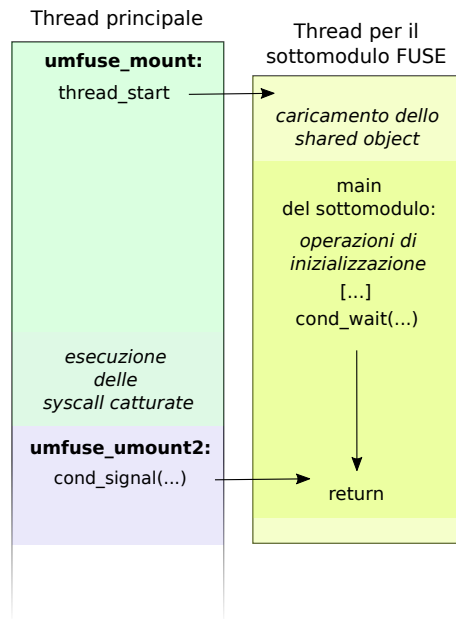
Thread principale

Thread per il sottomodulo FUSE

umfuse_mount:

thread_start

caricamento dello shared object

main del sottomodulo:

operazioni di inizializzazione

[...]

cond_wait(...)

esecuzione delle syscall catturate

umfuse_umount2:

cond_signal(...)

return